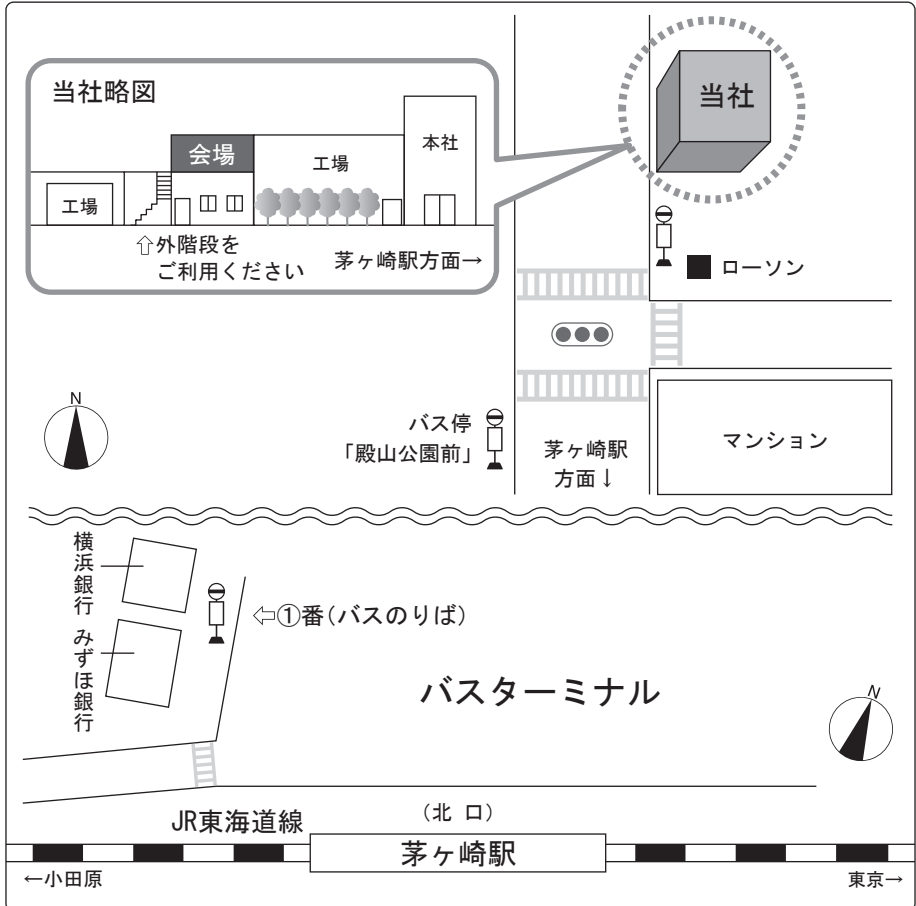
当社略図

会場

工場

本社

工場

⇧外階段をご利用ください

茅ヶ崎駅方面→

当社

ローソン

N

バス停「殿山公園前」

茅ヶ崎駅方面↓

マンション

横浜銀行

みずほ銀行

⇦①番(バスのりば)

バスターミナル

N

(北 口)

JR東海道線

茅ヶ崎駅

←小田原

東京→